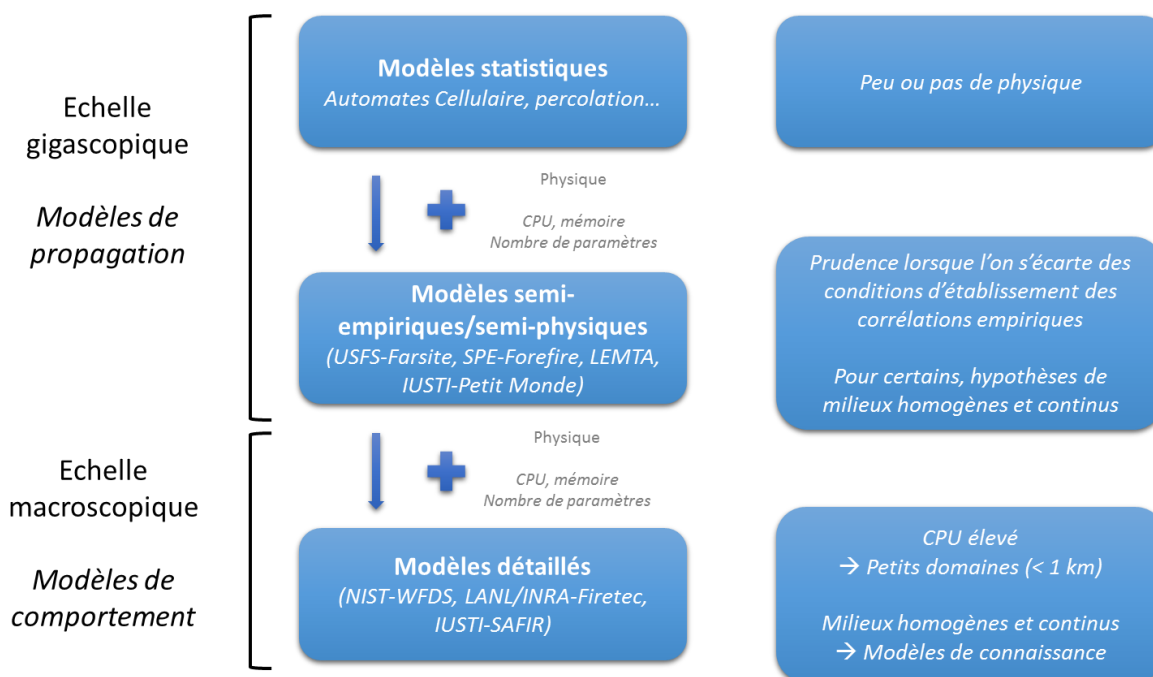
Echelle gigascopique

*Modèles de propagation*

**Modèles statistiques**
*Automates Cellulaire, percolation…*

*Peu ou pas de physique*

Physique

*CPU, mémoire*
*Nombre de paramètres*

**Modèles semi-empiriques/semi-physiques**
*(USFS-Farsite, SPE-Forefire, LEMTA, IUSTI-Petit Monde)*

*Prudence lorsque l'on s'écarte des conditions d'établissement des corrélations empiriques*

*Pour certains, hypothèses de milieux homogènes et continus*

Echelle macroscopique

*Modèles de comportement*

Physique

*CPU, mémoire*
*Nombre de paramètres*

**Modèles détaillés**
*(NIST-WFDS, LANL/INRA-Firetec, IUSTI-SAFIR)*

*CPU élevé*
*→ Petits domaines (< 1 km)*

*Milieux homogènes et continus*
*→ Modèles de connaissance*